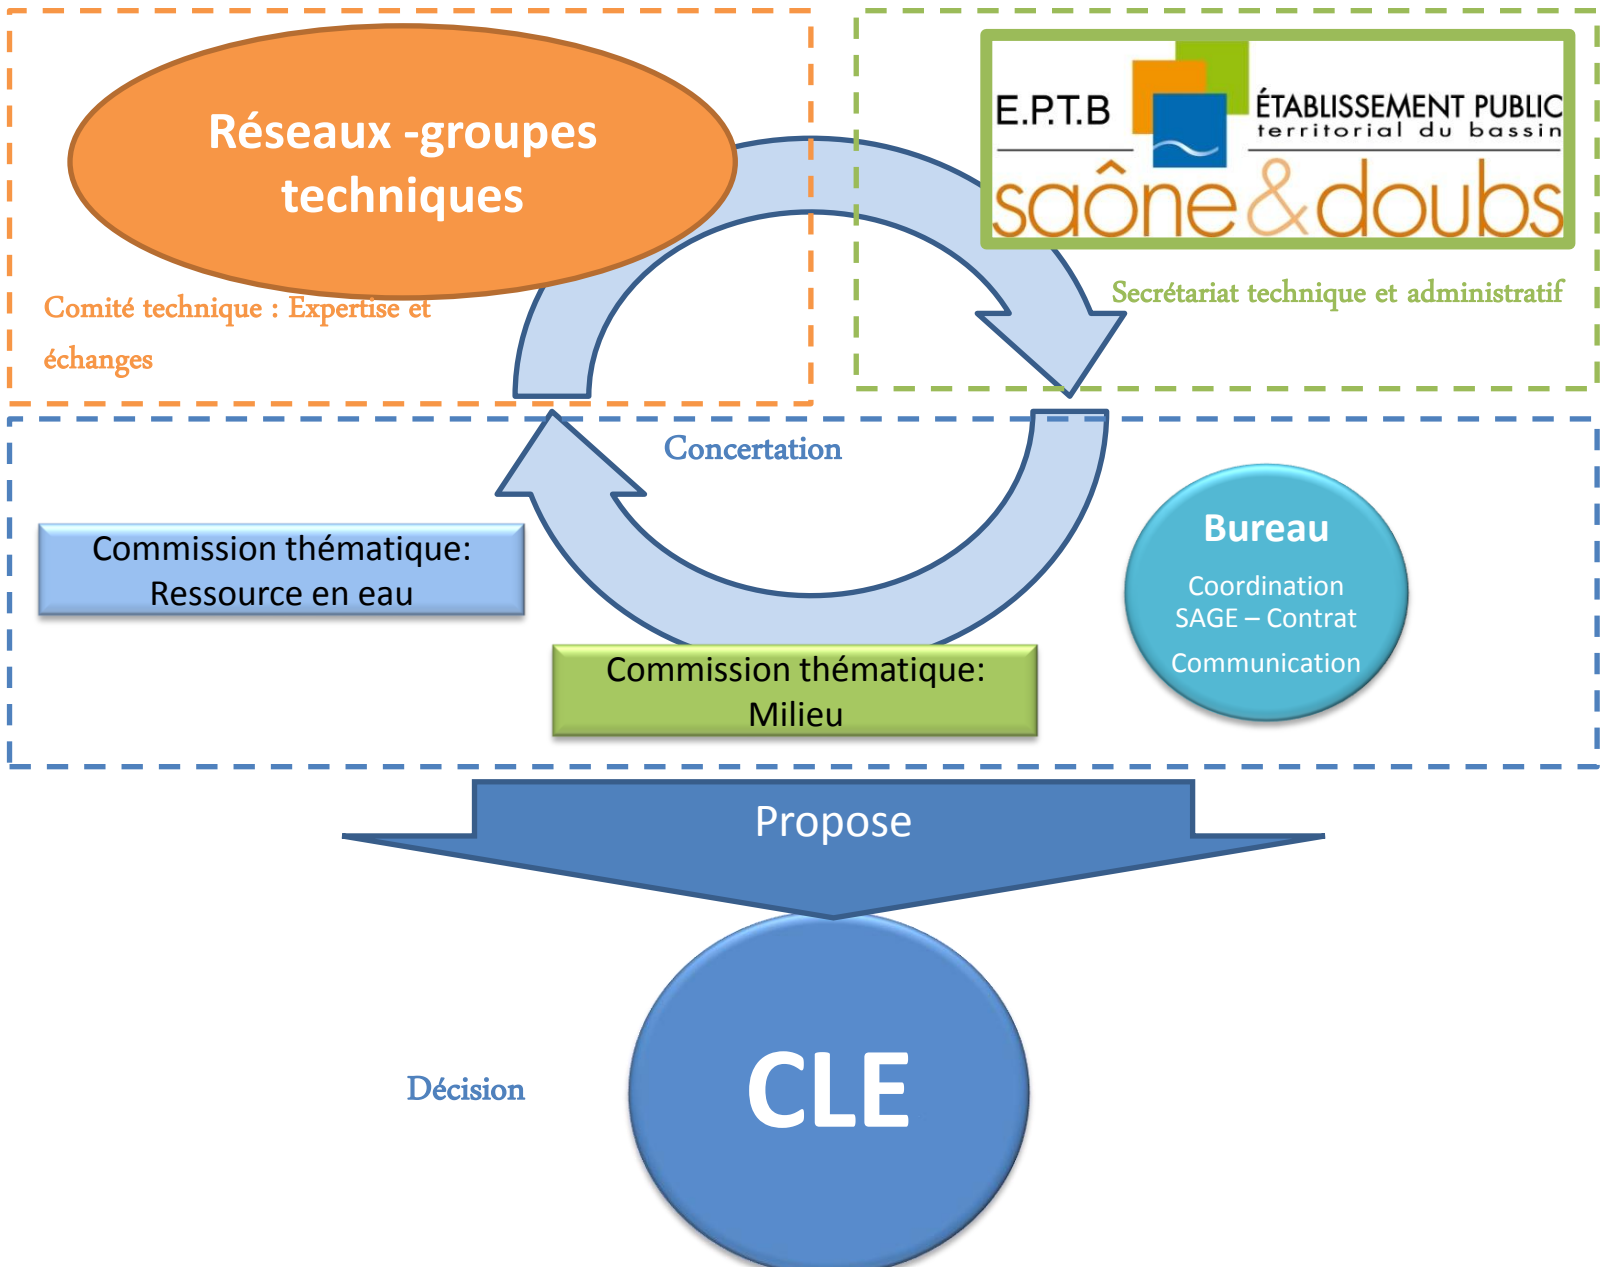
Réseaux -groupes techniques

Comité technique : Expertise et échanges

E.P.T.B ÉTABLISSEMENT PUBLIC territorial du bassin saône & doubs

Secrétariat technique et administratif

Concertation

Commission thématique: Ressource en eau

Commission thématique: Milieu

Bureau

Coordination SAGE – Contrat

Communication

Propose

Décision

CLE